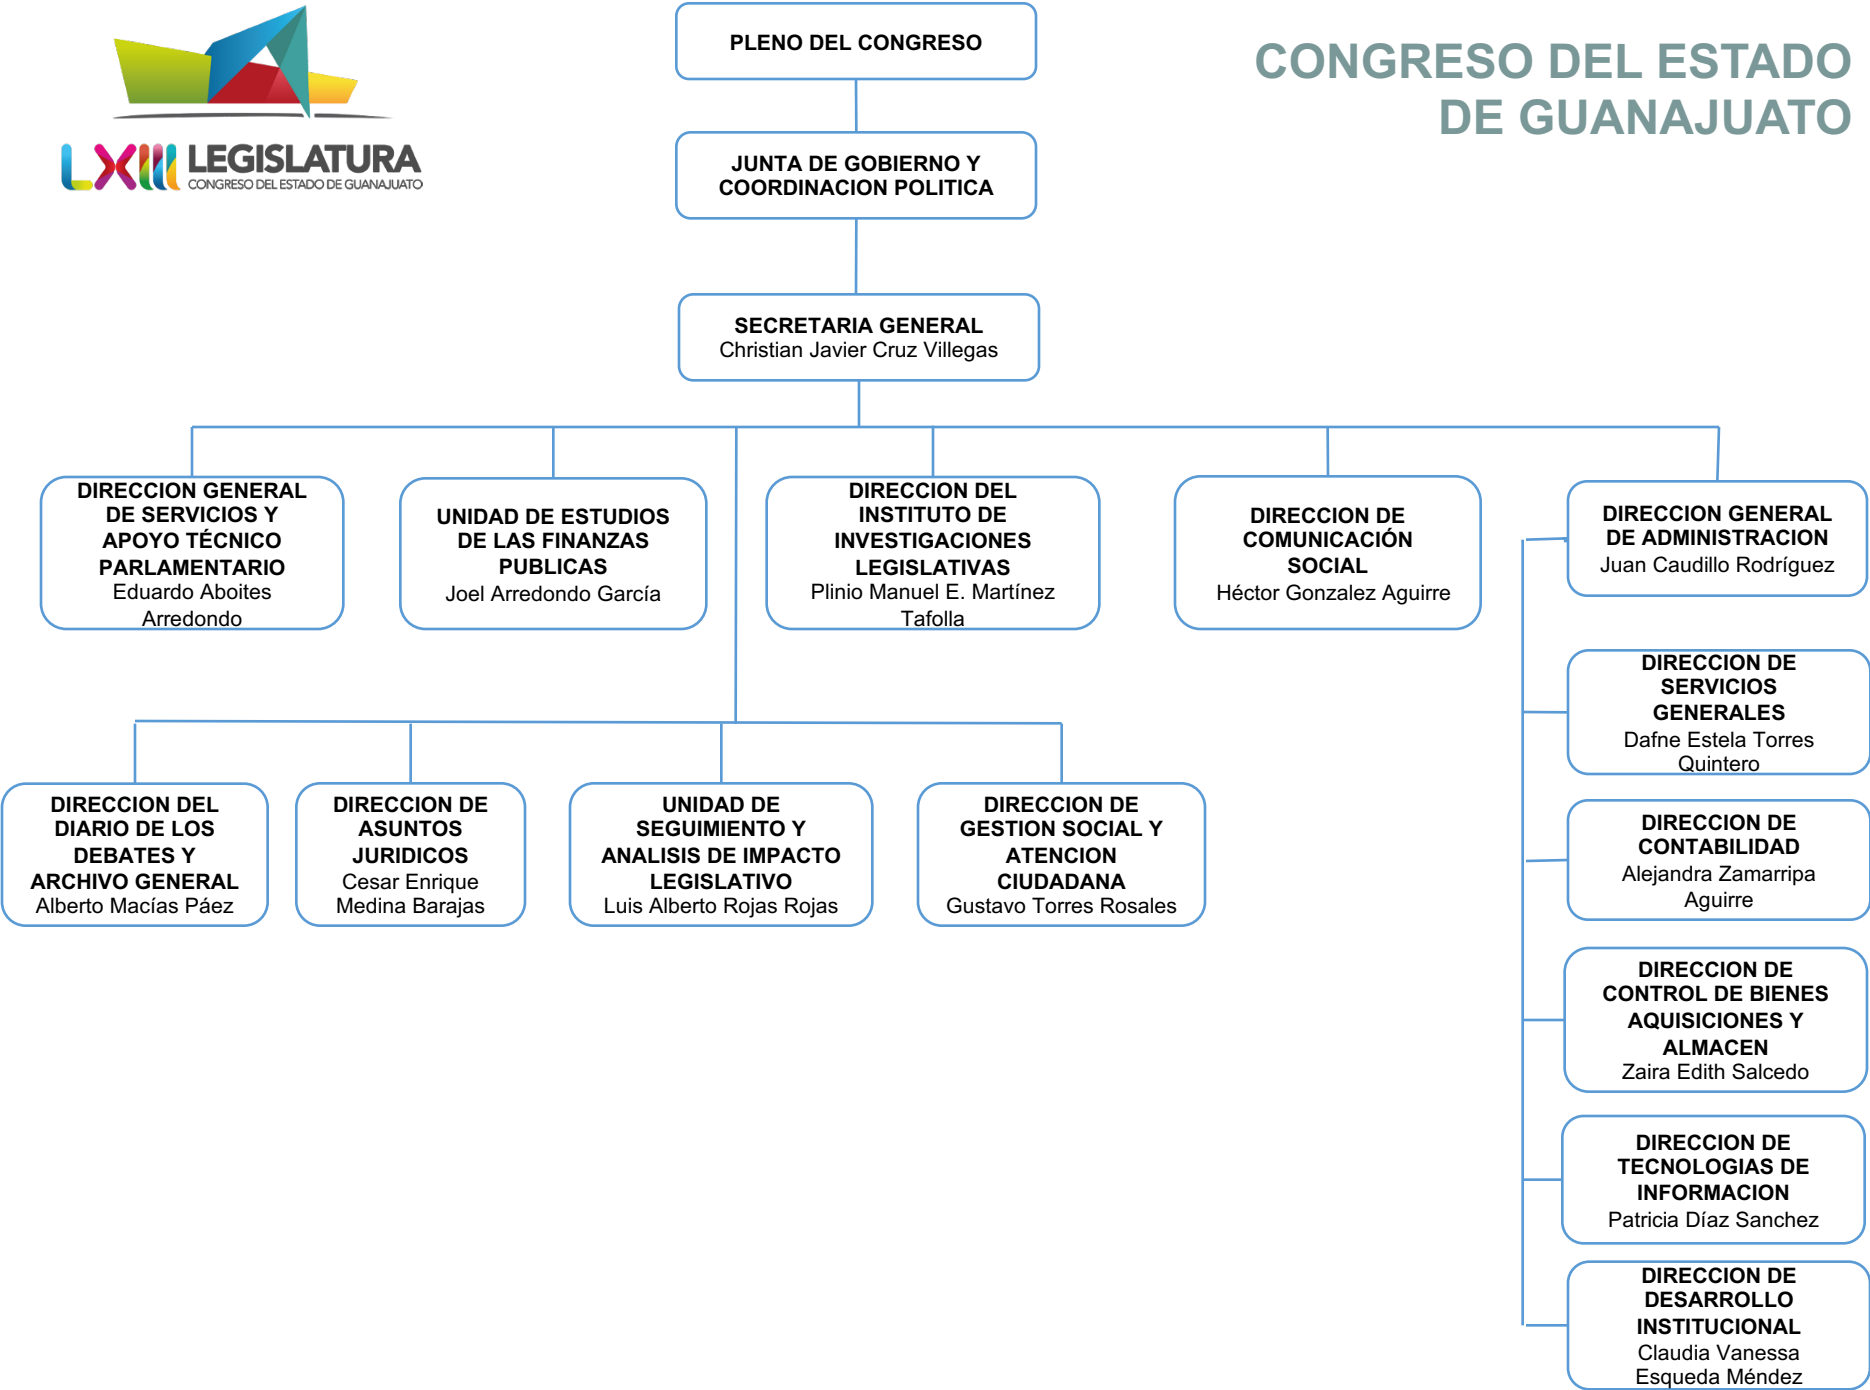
LXIII LEGISLATURA
CONGRESO DEL ESTADO DE GUANAJUATO

CONGRESO DEL ESTADO DE GUANAJUATO

PLENO DEL CONGRESO

JUNTA DE GOBIERNO Y COORDINACION POLITICA

SECRETARIA GENERAL
Christian Javier Cruz Villegas

DIRECCION GENERAL DE SERVICIOS Y APOYO TÉCNICO PARLAMENTARIO
Eduardo Aboites Arredondo

UNIDAD DE ESTUDIOS DE LAS FINANZAS PUBLICAS
Joel Arredondo García

DIRECCION DEL INSTITUTO DE INVESTIGACIONES LEGISLATIVAS
Plinio Manuel E. Martínez Tafolla

DIRECCION DE COMUNICACIÓN SOCIAL
Héctor Gonzalez Aguirre

DIRECCION GENERAL DE ADMINISTRACION
Juan Caudillo Rodríguez

DIRECCION DE SERVICIOS GENERALES
Dafne Estela Torres Quintero

DIRECCION DE CONTABILIDAD
Alejandra Zamarripa Aguirre

DIRECCION DE CONTROL DE BIENES AQUISICIONES Y ALMACEN
Zaira Edith Salcedo

DIRECCION DE TECNOLOGIAS DE INFORMACION
Patricia Díaz Sanchez

DIRECCION DE DESARROLLO INSTITUCIONAL
Claudia Vanessa Esqueda Méndez

DIRECCION DEL DIARIO DE LOS DEBATES Y ARCHIVO GENERAL
Alberto Macías Páez

DIRECCION DE ASUNTOS JURIDICOS
Cesar Enrique Medina Barajas

UNIDAD DE SEGUIMIENTO Y ANALISIS DE IMPACTO LEGISLATIVO
Luis Alberto Rojas Rojas

DIRECCION DE GESTION SOCIAL Y ATENCION CIUDADANA
Gustavo Torres Rosales